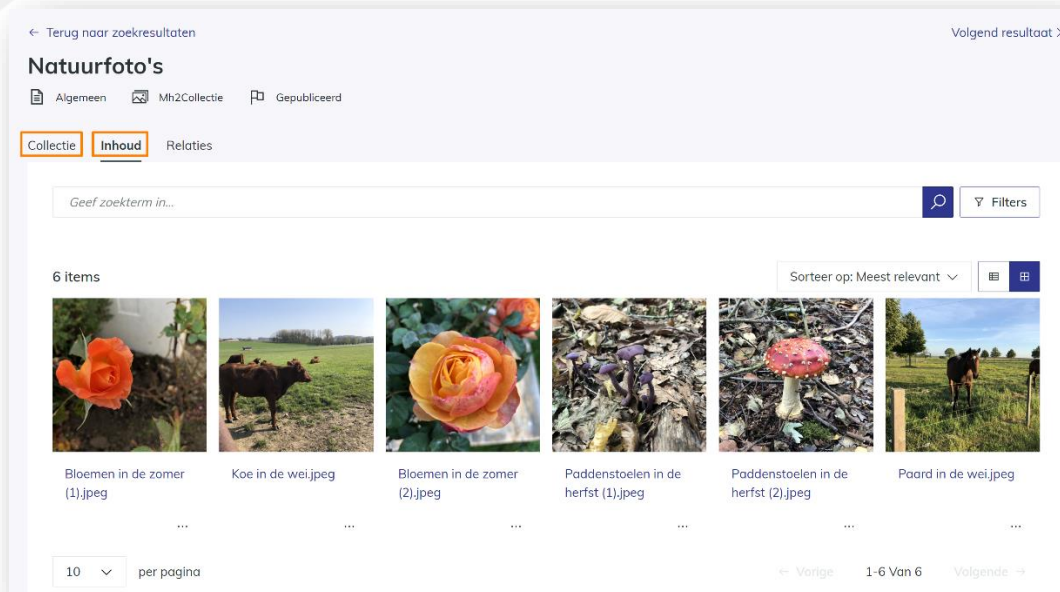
← Terug naar zoekresultaten

Volgend resultaat >

Natuurfoto's

Algemeen Mh2Collectie Gepubliceerd

Collectie Inhoud Relaties

Geef zoekterm in...

Filters

6 items

Sorteer op: Meest relevant

Bloemen in de zomer (1).jpeg

...

Koe in de wei.jpeg

...

Bloemen in de zomer (2).jpeg

...

Paddenstoelen in de herfst (1).jpeg

...

Paddenstoelen in de herfst (2).jpeg

...

Paard in de wei.jpeg

...

10 per pagina

← Vorige 1-6 Van 6 Volgende →